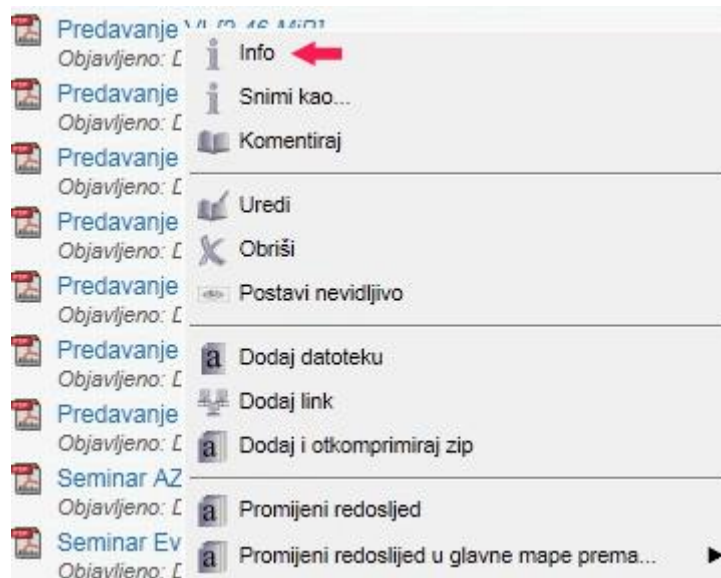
Predavanje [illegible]
Objavljeno: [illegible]
Predavanje
Objavljeno: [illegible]
Predavanje
Objavljeno: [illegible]
Predavanje
Objavljeno: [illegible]
Predavanje
Objavljeno: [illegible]
Predavanje
Objavljeno: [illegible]
Predavanje
Objavljeno: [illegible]
Seminar AZ
Objavljeno: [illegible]
Seminar Ev
Objavljeno: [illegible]

Info
Snimi kao...
Komentiraj

Uredi
Obriši
Postavi nevidljivo

Dodaj datoteku
Dodaj link
Dodaj i otkomprimiraj zip

Promijeni redoslijed
Promijeni redoslijed u glavne mape prema...